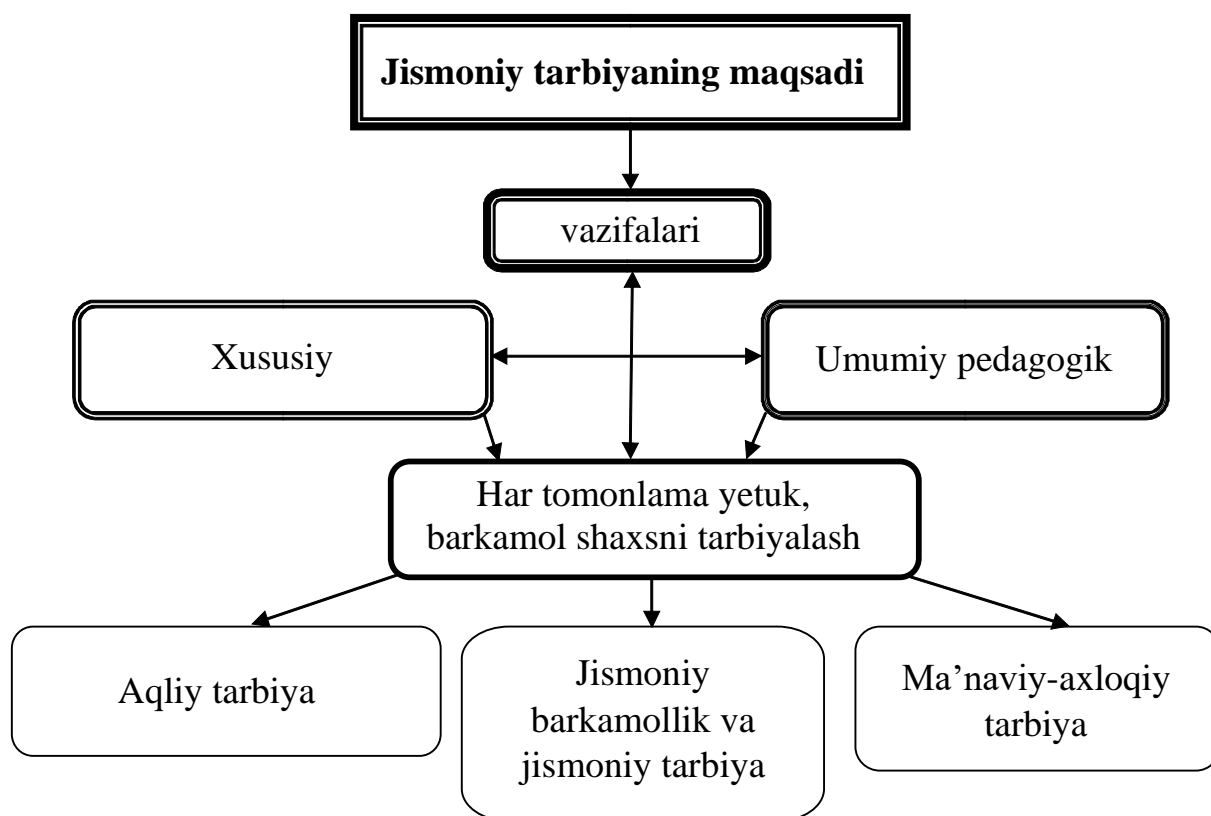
Jismoniy tarbiyaning maqsadi

vazifalari

Xususiy

Umumiy pedagogik

Har tomonlama yetuk, barkamol shaxsni tarbiyalash

Aqliy tarbiya

Jismoniy barkamollik va jismoniy tarbiya

Ma’naviy-axloqiy tarbiya